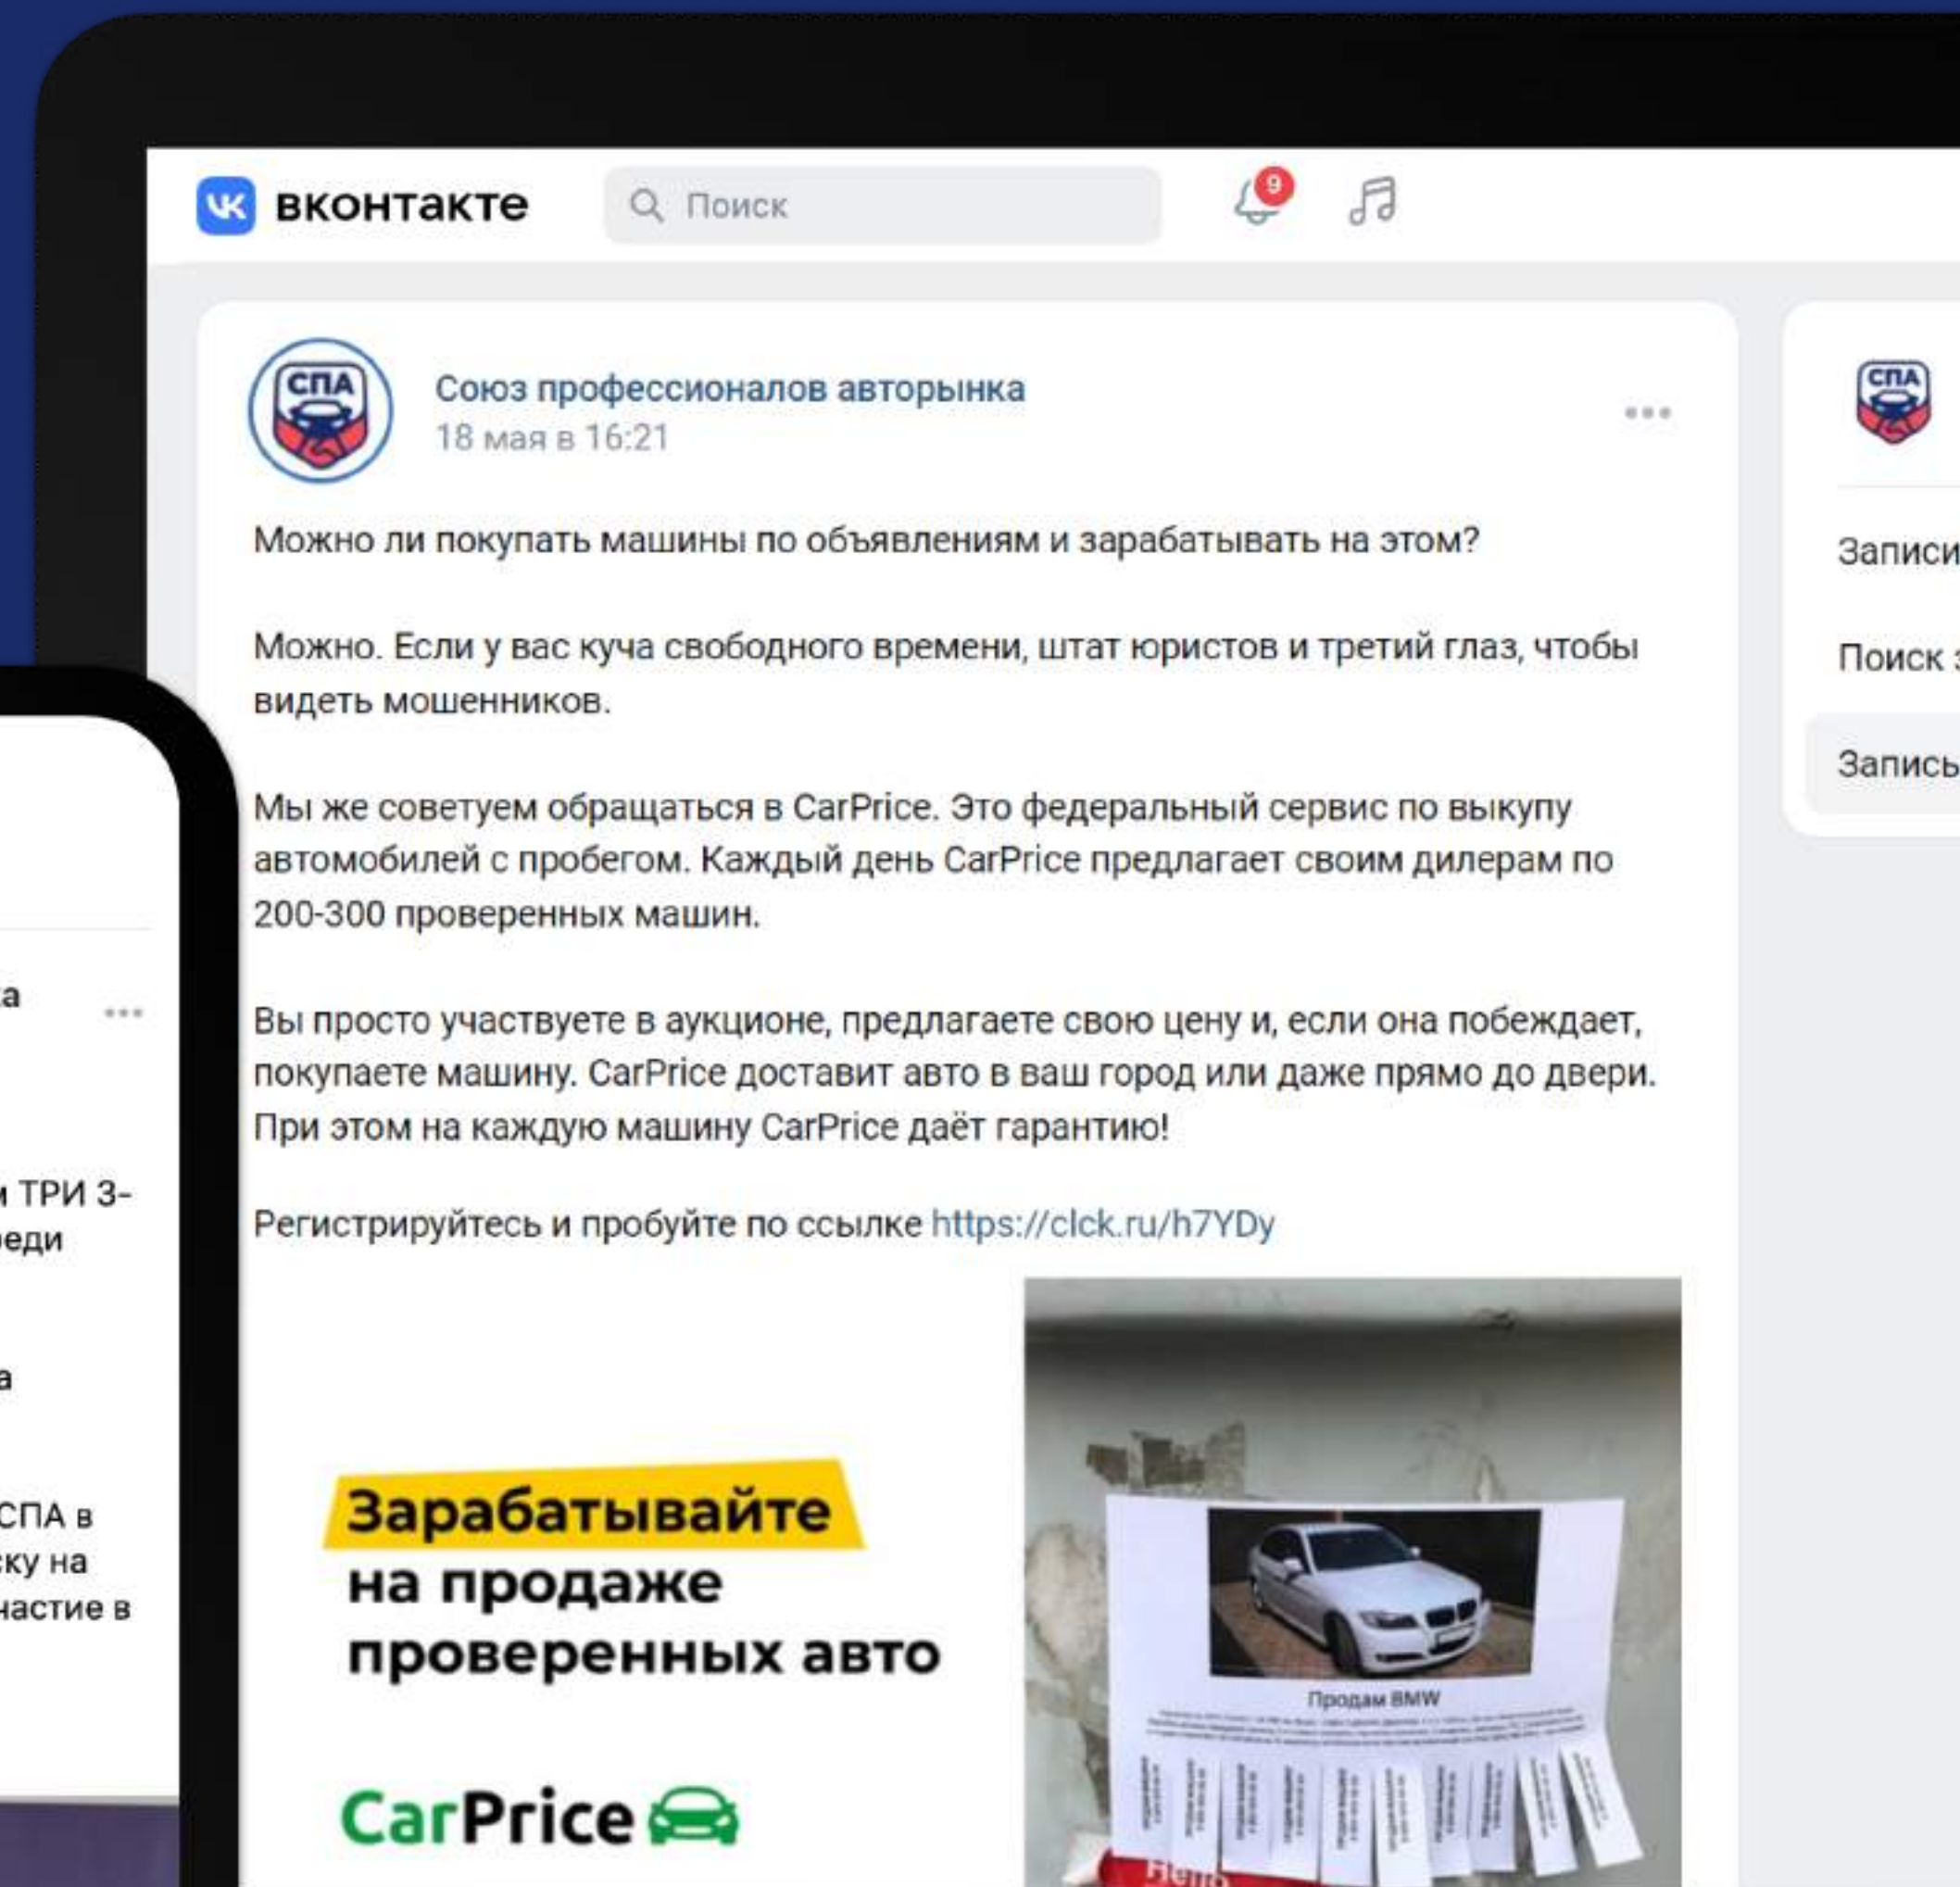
вконтакте

Поиск

9

СПА

Союз профессионалов авторынка
18 мая в 16:21

Можно ли покупать машины по объявлениям и зарабатывать на этом?

Можно. Если у вас куча свободного времени, штат юристов и третий глаз, чтобы видеть мошенников.

Мы же советуем обращаться в CarPrice. Это федеральный сервис по выкупу автомобилей с пробегом. Каждый день CarPrice предлагает своим дилерам по 200-300 проверенных машин.

Вы просто участвуете в аукционе, предлагаете свою цену и, если она побеждает, покупаете машину. CarPrice доставит авто в ваш город или даже прямо до двери. При этом на каждую машину CarPrice даёт гарантию!

Регистрируйтесь и пробуйте по ссылке https://clck.ru/h7YDy

Зарабатывайте на продаже проверенных авто

CarPrice

Продам BMW

СПА

Записи

Поиск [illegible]

Запись

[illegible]а

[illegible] ТРИ 3-
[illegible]еди

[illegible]а

СПА в
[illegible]ку на
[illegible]астие в